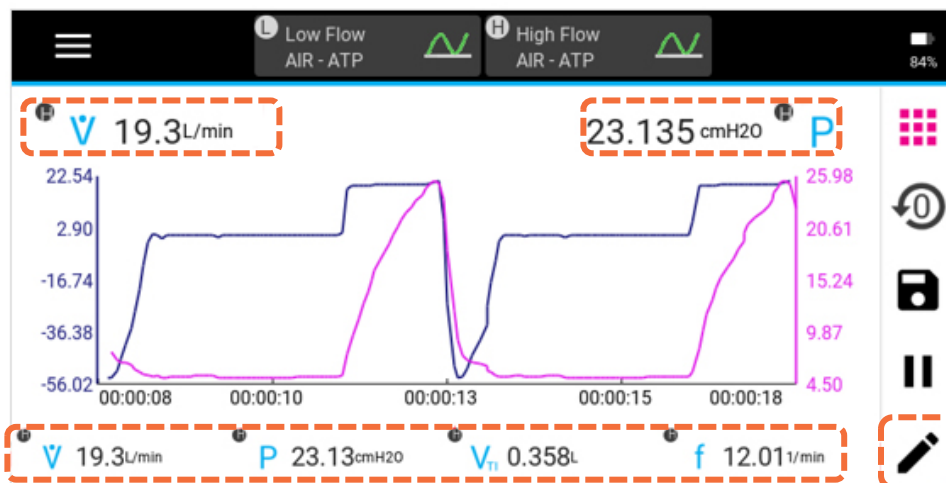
L Low Flow AIR - ATP

H High Flow AIR - ATP

84%

H $\dot{V}$ 19.3L/min

23.135cmH2O H P

22.54
2.90
-16.74
-36.38
-56.02

25.98
20.61
15.24
9.87
4.50

00:00:08
00:00:10
00:00:13
00:00:15
00:00:18

H $\dot{V}$ 19.3L/min
H P 23.13cmH2O
H $V_{Ti}$ 0.358L
H f 12.011/min